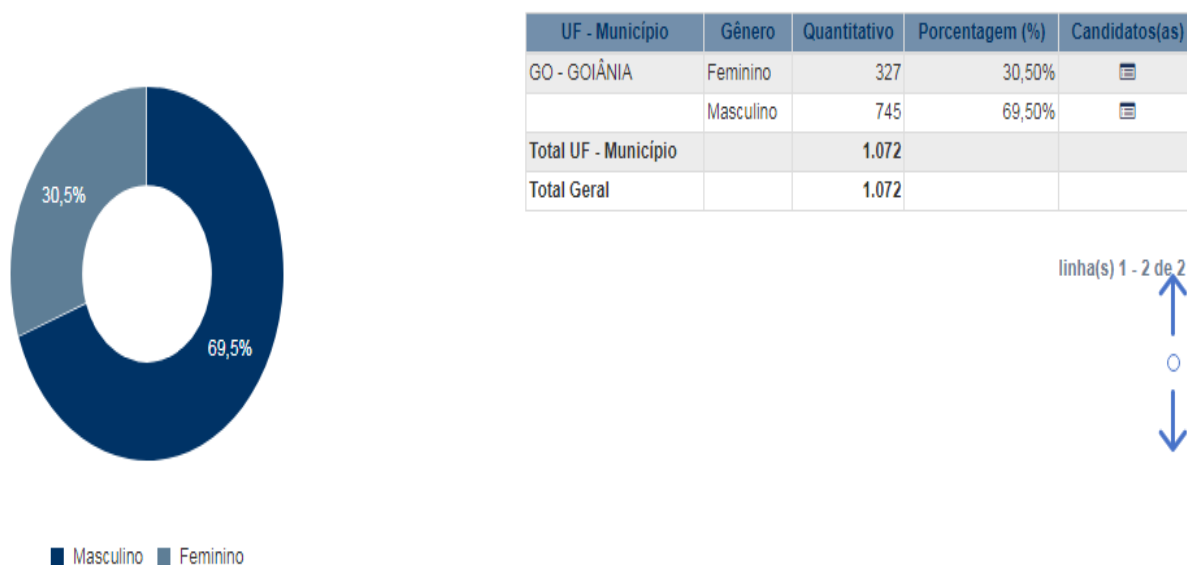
30,5%

69,5%

Masculino Feminino

| UF - Município | Gênero | Quantitativo | Porcentagem (%) | Candidatos(as) |
|---|---|---|---|---|
| GO - GOIÂNIA | Feminino | 327 | 30,50% | |
| | Masculino | 745 | 69,50% | |
| Total UF - Município | | 1.072 | | |
| Total Geral | | 1.072 | | |

linha(s) 1 - 2 de 2